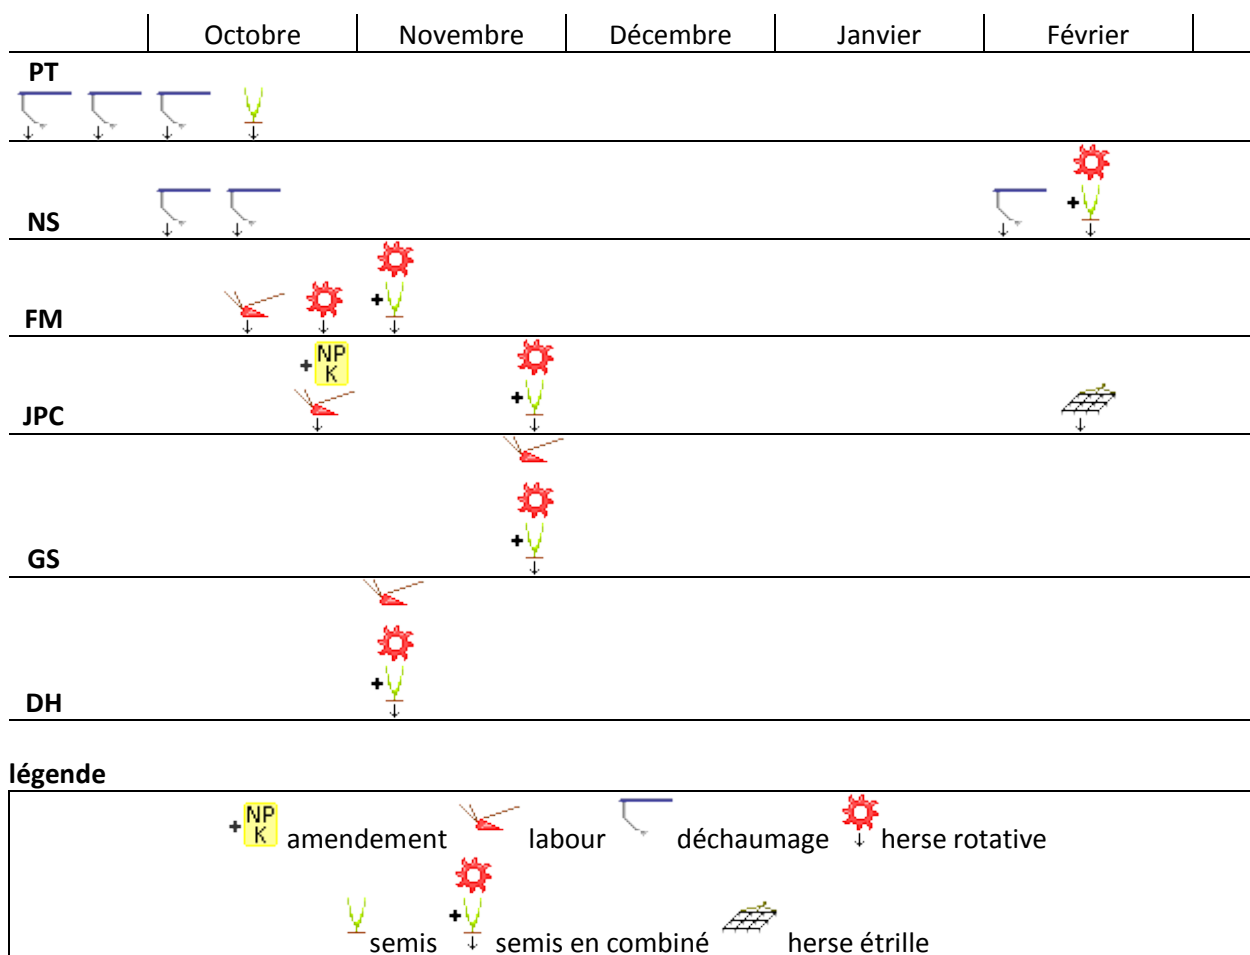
| | Octobre | Novembre | Décembre | Janvier | Février |
|---|---|---|---|---|---|
| PT | | | | | |
| NS | | | | | |
| FM | | | | | |
| JPC | + NP K | | | | |
| GS | | | | | |
| DH | | | | | |

légende

+ NP K amendement labour déchaumage herse rotative

semis + semis en combiné herse étrille